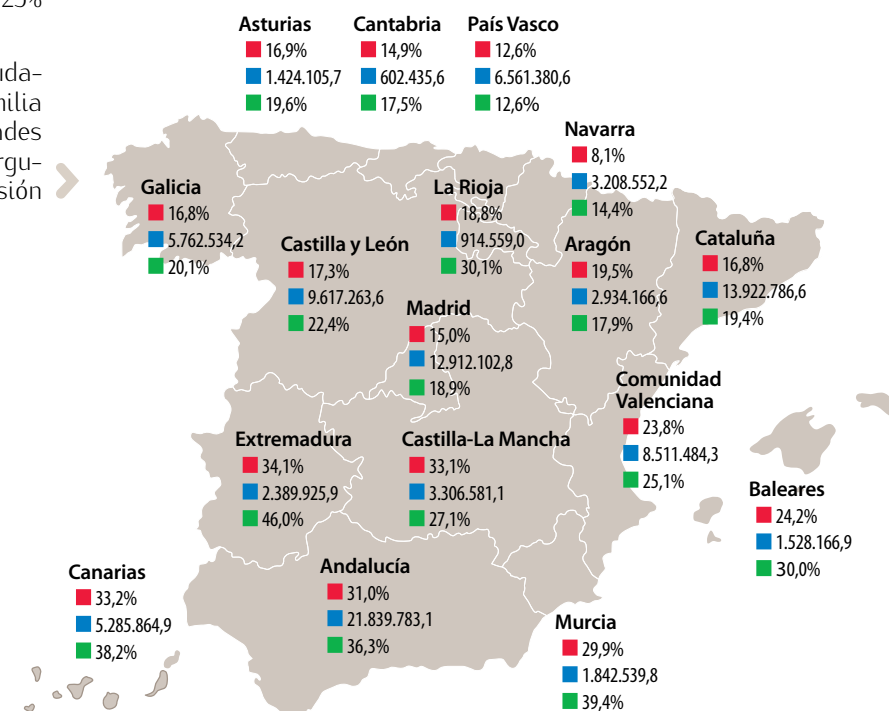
25%

uda-
milia
ades
rgu-
sión

Asturias
16,9%
1.424.105,7
19,6%

Cantabria
14,9%
602.435,6
17,5%

País Vasco
12,6%
6.561.380,6
12,6%

Navarra
8,1%
3.208.552,2
14,4%

Galicia
16,8%
5.762.534,2
20,1%

La Rioja
18,8%
914.559,0
30,1%

Castilla y León
17,3%
9.617.263,6
22,4%

Aragón
19,5%
2.934.166,6
17,9%

Cataluña
16,8%
13.922.786,6
19,4%

Madrid
15,0%
12.912.102,8
18,9%

Comunidad Valenciana
23,8%
8.511.484,3
25,1%

Extremadura
34,1%
2.389.925,9
46,0%

Castilla-La Mancha
33,1%
3.306.581,1
27,1%

Baleares
24,2%
1.528.166,9
30,0%

Canarias
33,2%
5.285.864,9
38,2%

Andalucía
31,0%
21.839.783,1
36,3%

Murcia
29,9%
1.842.539,8
39,4%

25